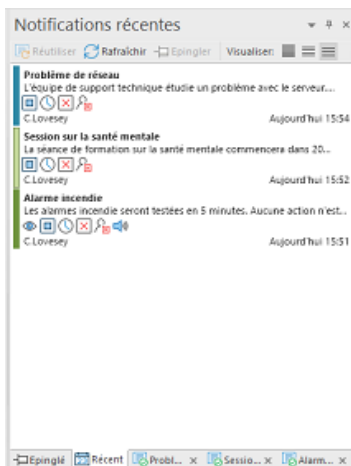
Notifications récentes

Réutiliser Rafraîchir Epingler Visualiser:

Problème de réseau
L'équipe de support technique étudie un problème avec le serveur...
C.Lovesey Aujourd'hui 15:54

Session sur la santé mentale
La séance de formation sur la santé mentale commencera dans 20...
C.Lovesey Aujourd'hui 15:52

Alarme incendie
Les alarmes incendie seront testées en 5 minutes. Aucune action n'est...
C.Lovesey Aujourd'hui 15:51

Epinglé Récent Probl... × Sessio... × Alarm... ×